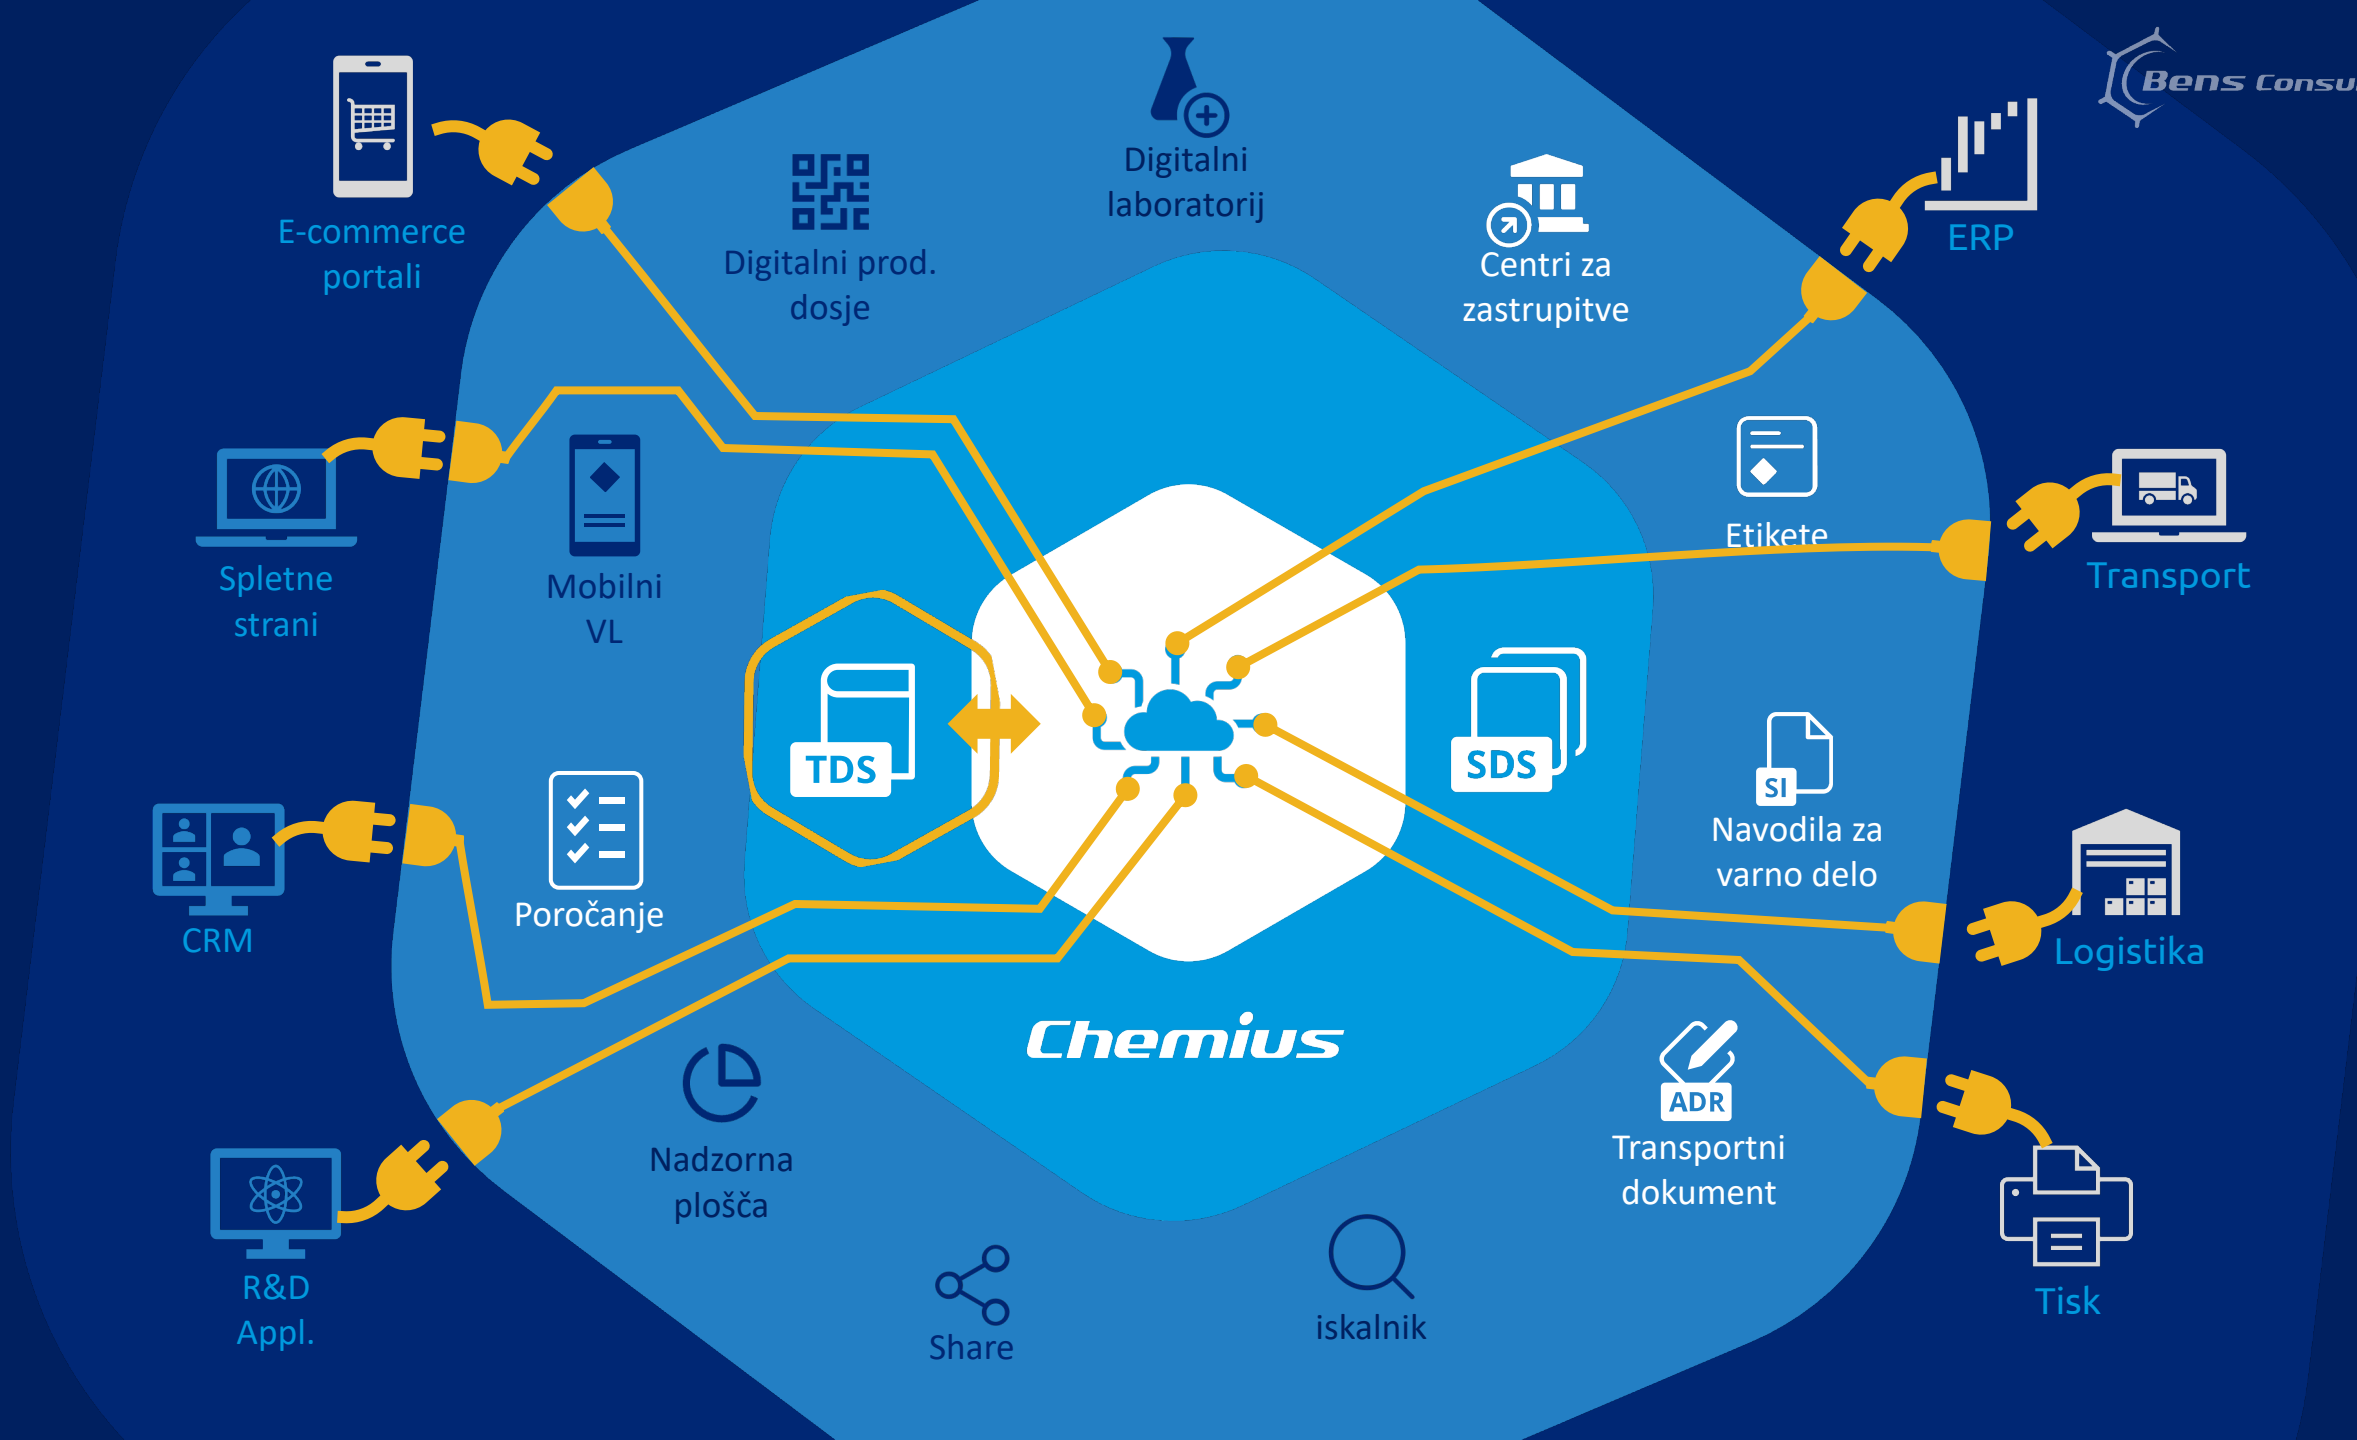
Bens Consu

E-commerce portali

Digitalni prod. dosje

Digitalni laboratorij

Centri za zastrupitve

ERP

Spletne strani

Mobilni VL

Etikete

Transport

TDS

SDS

SI

Navodila za varno delo

CRM

Poročanje

Logistika

Chemius

ADR

Transportni dokument

R&D Appl.

Nadzorna plošča

Share

iskalnik

Tisk